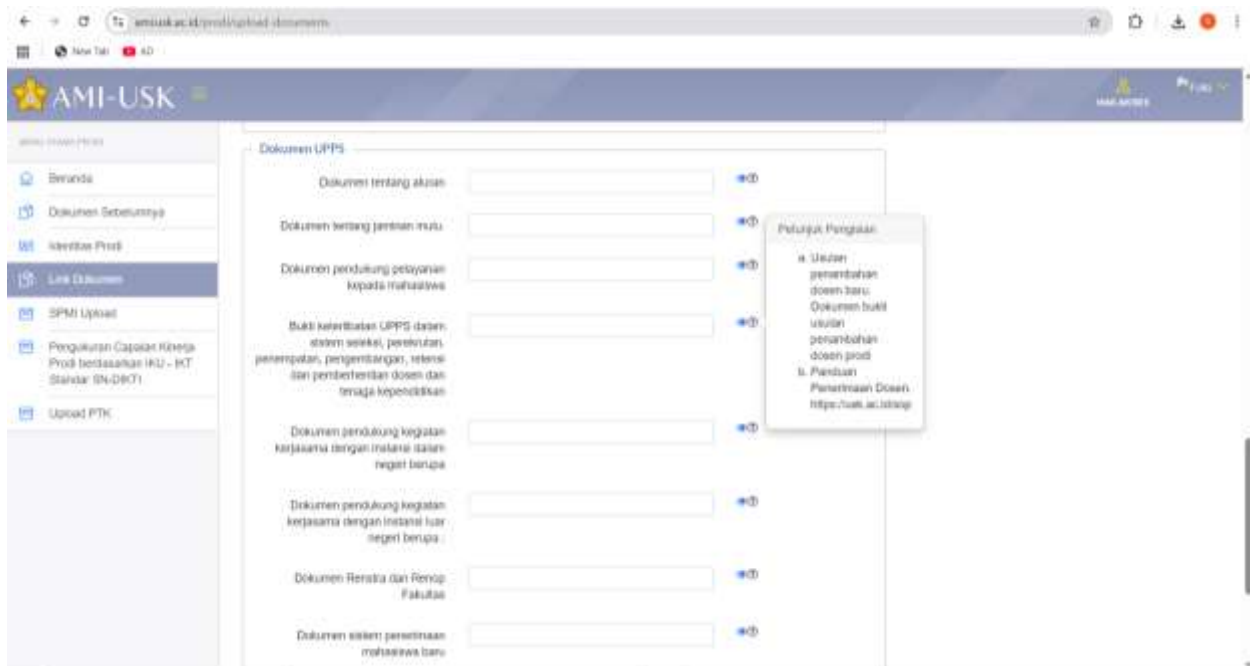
amiusk.ac.id/prodi/upload-document

New Tab

AMI-USK

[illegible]

Beranda

Dokumen Sebelumnya

Identitas Prodi

Link Dokumen

SPMI Upload

Pengukuran Capaian Kinerja Prodi berdasarkan IKU - IKT Standar SN-DIKTI

Upload PTK

Dokumen UPPS

Dokumen tentang akuan

Dokumen tentang jaminan mutu

Dokumen pendukung pelayanan kepada mahasiswa

Bukti keterlibatan UPPS dalam sistem seleksi, perekrutan, penempatan, pengembangan, retensi dan pemberhentian dosen dan tenaga kependidikan

Dokumen pendukung kegiatan kerjasama dengan instansi dalam negeri berupa

Dokumen pendukung kegiatan kerjasama dengan instansi luar negeri berupa :

Dokumen Renstra dan Renop Fakultas

Dokumen sistem penerimaan mahasiswa baru

Petunjuk Pengisian

a. Usulan penambahan dosen baru. Dokumen bukti usulan penambahan dosen prodi
b. Panduan Penerimaan Dosen. https://usk.ac.id/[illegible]